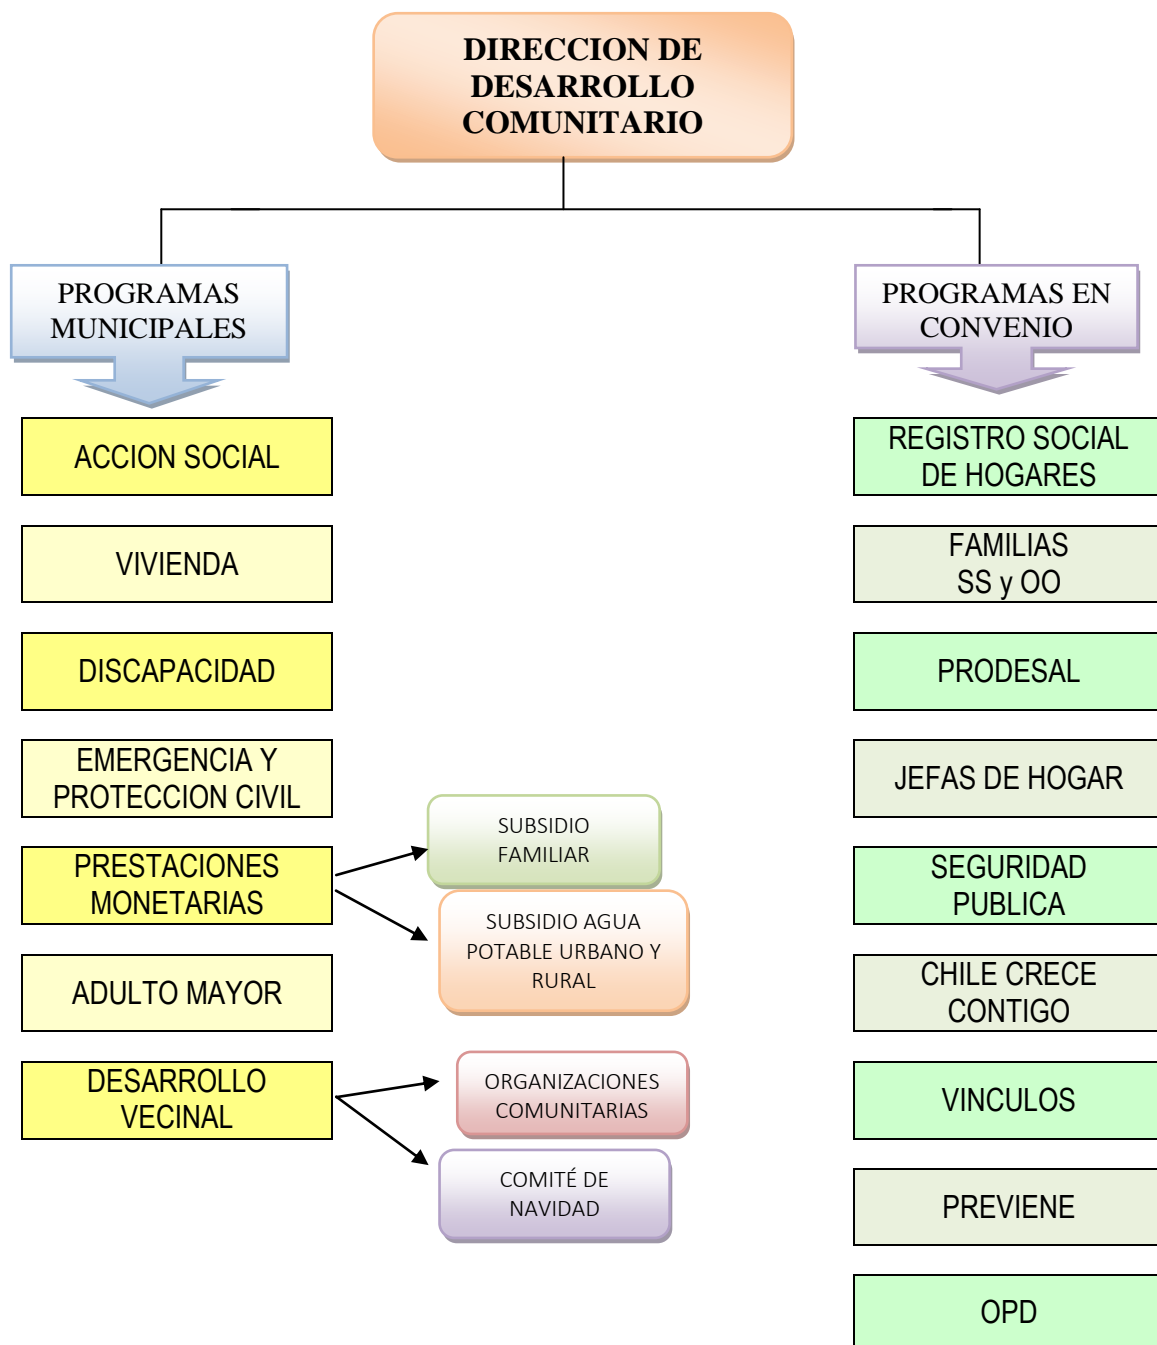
DIRECCION DE DESARROLLO COMUNITARIO

PROGRAMAS MUNICIPALES

ACCION SOCIAL

VIVIENDA

DISCAPACIDAD

EMERGENCIA Y PROTECCION CIVIL

PRESTACIONES MONETARIAS

SUBSIDIO FAMILIAR

SUBSIDIO AGUA POTABLE URBANO Y RURAL

ADULTO MAYOR

DESARROLLO VECINAL

ORGANIZACIONES COMUNITARIAS

COMITÉ DE NAVIDAD

PROGRAMAS EN CONVENIO

REGISTRO SOCIAL DE HOGARES

FAMILIAS SS y OO

PRODESAL

JEFAS DE HOGAR

SEGURIDAD PUBLICA

CHILE CRECE CONTIGO

VINCULOS

PREVIENE

OPD